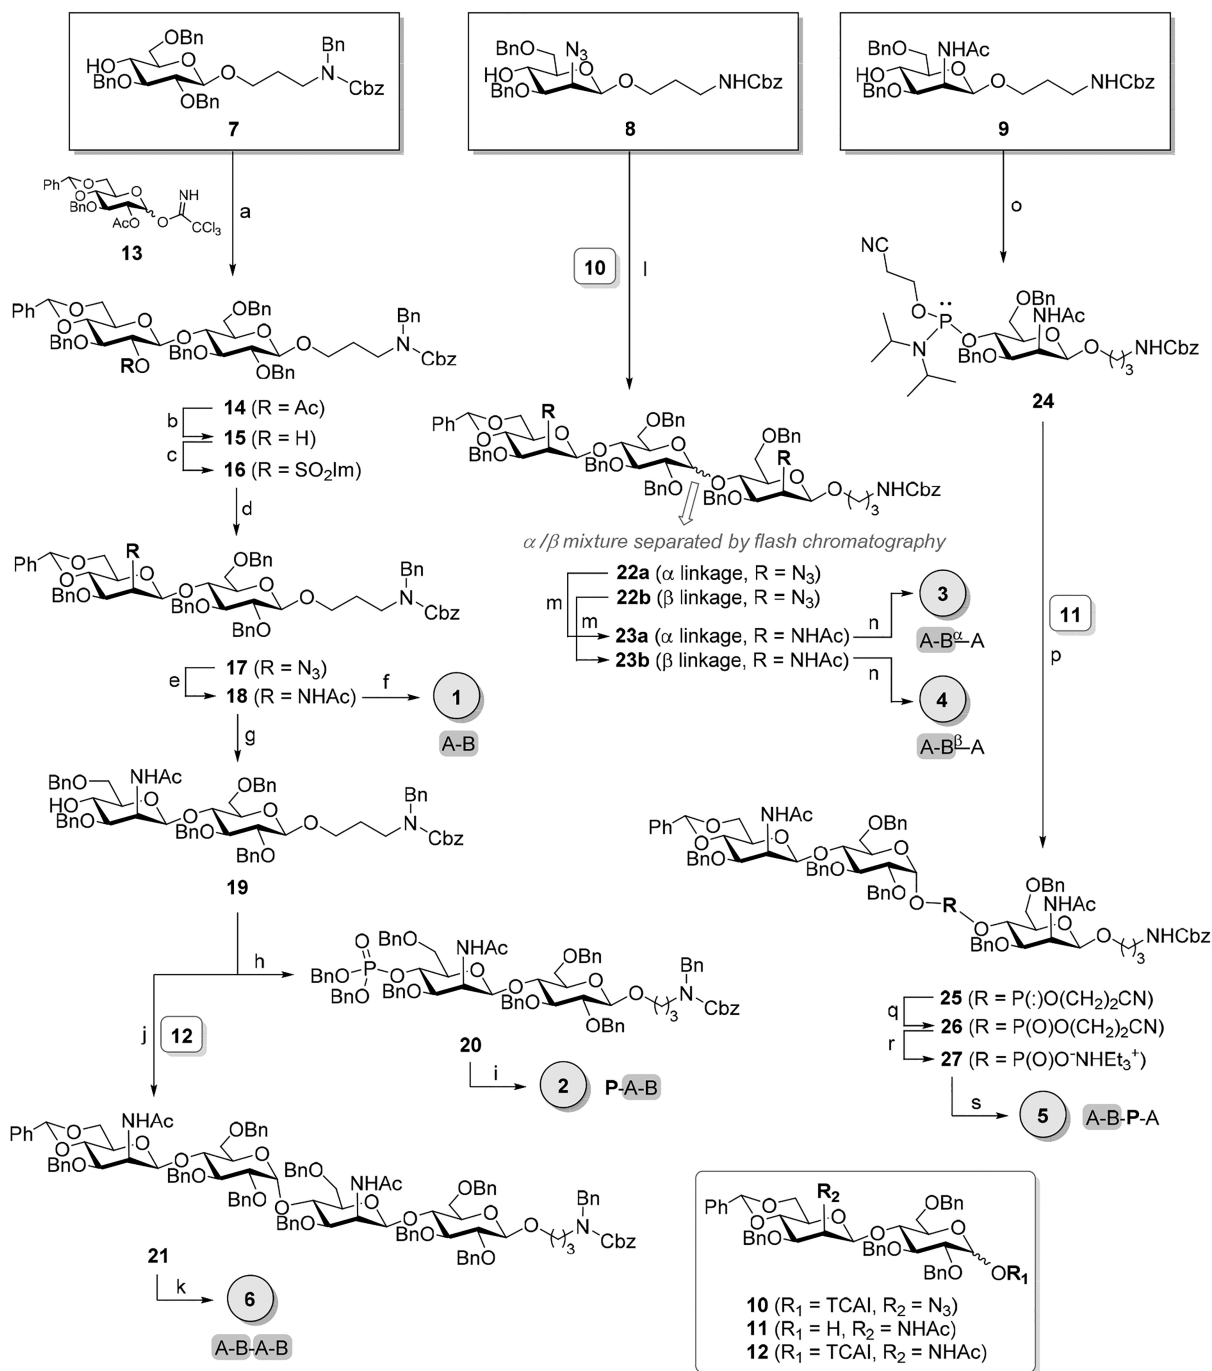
OBn HO BnO BnO OBn O Bn N Cbz

7

BnO N₃ HO BnO O NHCbz

8

BnO NHAc HO BnO O NHCbz

9

Ph O BnO AcO O NH $CCl_3$

13

a

10 l

o

NC O P N O OBn NHAc BnO O $(\,)_3$ NHCbz

24

Ph O BnO RO O BnO OBn OBn O Bn N Cbz

b 14 (R = Ac)
15 (R = H)
c 16 (R = $SO_2Im$)

d

Ph O BnO R O BnO OBn BnO O Bn N Cbz

e 17 (R = $N_3$)
18 (R = NHAc) f 1 A-B

g

BnO NHAc HO BnO BnO OBn BnO O Bn N Cbz

19

Ph O BnO R BnO OBn BnO OBn R O $(\,)_3$ NHCbz

$\alpha$ /$\beta$ mixture separated by flash chromatography

m 22a ($\alpha$ linkage, R = $N_3$)
22b ($\beta$ linkage, R = $N_3$)
m 23a ($\alpha$ linkage, R = NHAc) n 3 A-B$\underline{\alpha}$A
23b ($\beta$ linkage, R = NHAc) n 4 A-B$\underline{\beta}$A

11

p

Ph O BnO NHAc BnO OBn BnO O R O OBn NHAc BnO O $(\,)_3$ NHCbz

h

O BnO P BnO O BnO NHAc BnO OBn OBn O $(\,)_3$ Bn N Cbz

20

i 2 P-A-B

j 12

q 25 (R = P(:)O$(CH_2)_2$CN)
26 (R = P(O)O$(CH_2)_2$CN)
r 27 (R = P(O)$O^-$$NHEt_3^+$)
s 5 A-B-P-A

Ph O BnO NHAc BnO OBn BnO BnO NHAc BnO OBn BnO O $(\,)_3$ Bn N Cbz

21

k 6 A-B-A-B

Ph O BnO $R_2$ BnO OBn BnO O$R_1$

10 ($R_1$ = TCAI, $R_2$ = $N_3$)
11 ($R_1$ = H, $R_2$ = NHAc)
12 ($R_1$ = TCAI, $R_2$ = NHAc)